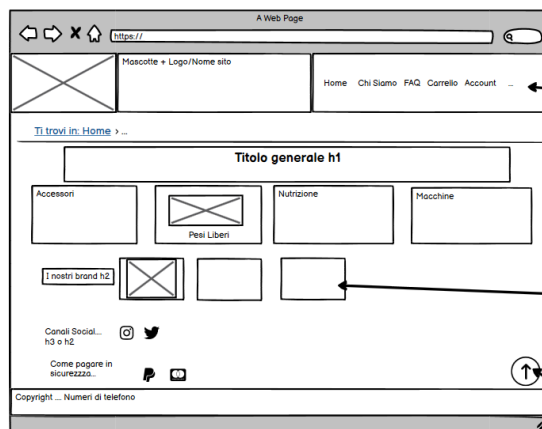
A Web Page

https://

Mascotte + Logo/Nome sito

Home Chi Siamo FAQ Carrello Account ...

Ti trovi in: Home > ...

Titolo generale h1

Accessori

Pesi Liberi

Nutrizione

Macchine

I nostri brand h2

Canali Social... h3 o h2

Come pagare in sicurezzza...

Copyright ... Numeri di telefono